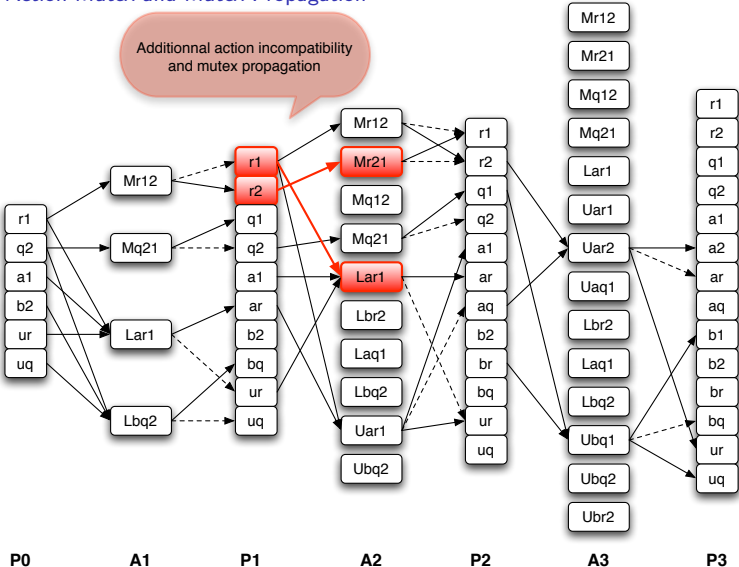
Action Mutex and Mutex Propagation

Additionnal action incompatibility and mutex propagation

r1
q2
a1
b2
ur
uq

Mr12
Mq21
Lar1
Lbq2

r1
r2
q1
q2
a1
ar
b2
bq
ur
uq

Mr12
Mr21
Mq12
Mq21
Lar1
Lbr2
Laq1
Lbq2
Uar1
Ubq2

r1
r2
q1
q2
a1
ar
aq
b2
br
bq
ur
uq

Mr12
Mr21
Mq12
Mq21
Lar1
Uar1
Uar2
Uaq1
Lbr2
Laq1
Lbq2
Ubq1
Ubq2
Ubr2

r1
r2
q1
q2
a1
a2
ar
aq
b1
b2
br
bq
ur
uq

P0 A1 P1 A2 P2 A3 P3